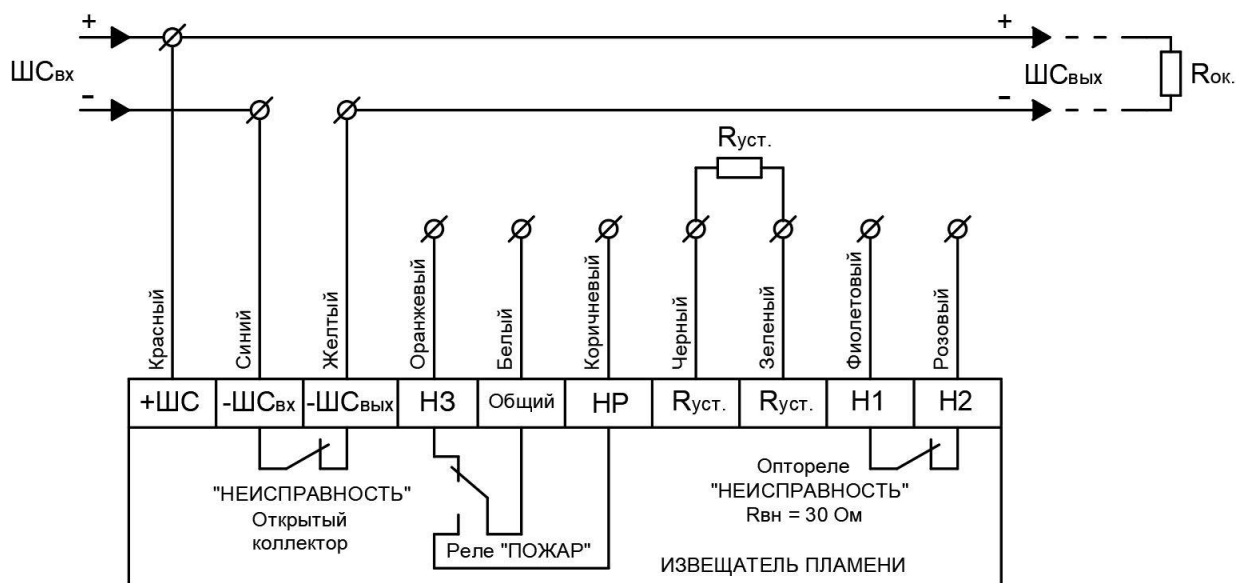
+

ШСвх

-

+

ШСвых

-

Rок.

Rуст.

Красный

Синий

Желтый

Оранжевый

Белый

Коричневый

Черный

Зеленый

Фиолетовый

Розовый

| +ШС | -ШСвх | -ШСвых | НЗ | Общий | НР | Rуст. | Rуст. | Н1 | Н2 |
|---|---|---|---|---|---|---|---|---|---|

"НЕИСПРАВНОСТЬ"
Открытый
коллектор

Реле "ПОЖАР"

Оптореле
"НЕИСПРАВНОСТЬ"
Rвн = 30 Ом

ИЗВЕЩАТЕЛЬ ПЛАМЕНИ